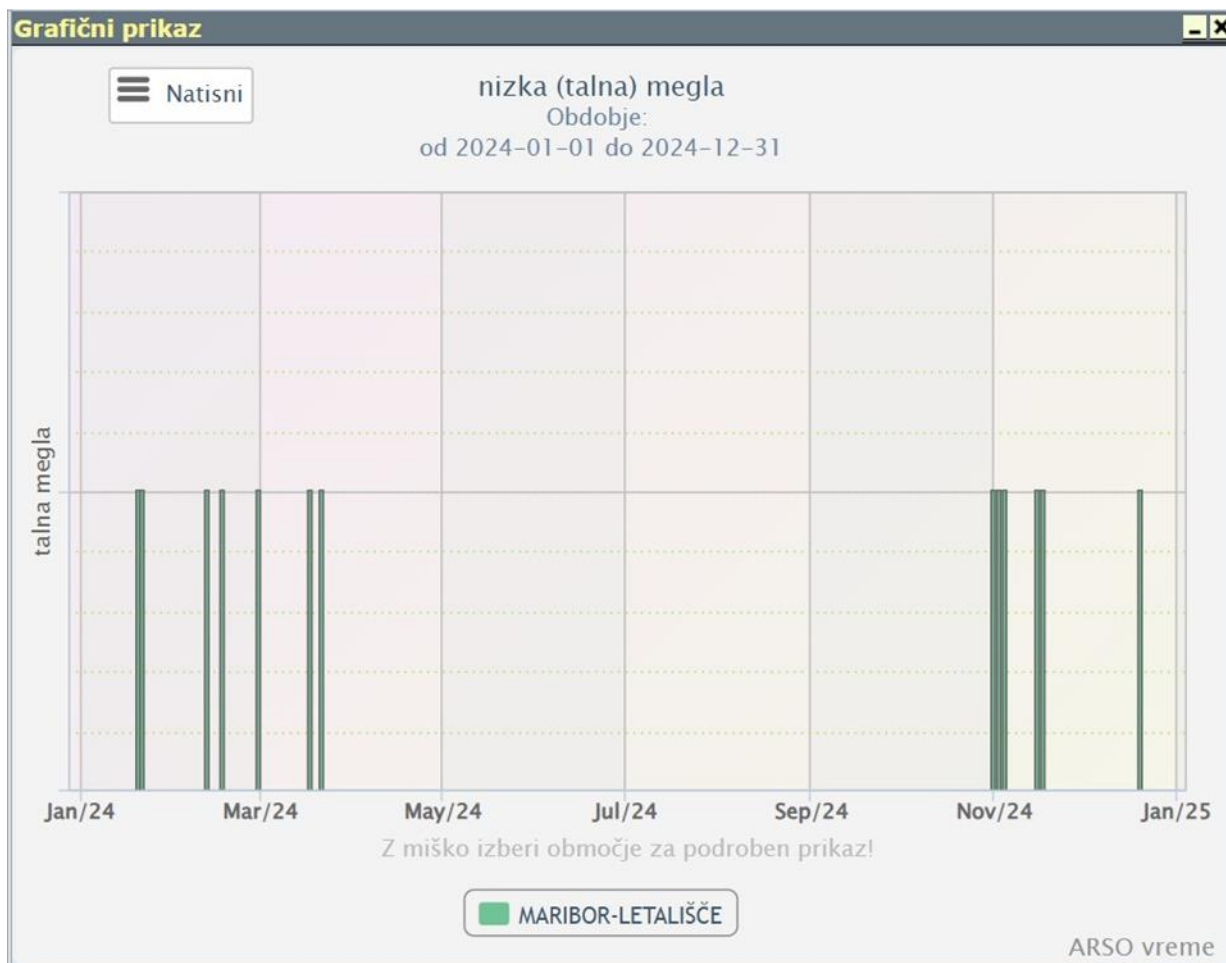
Grafični prikaz

Natisni

nizka (talna) megla
Obdobje:
od 2024-01-01 do 2024-12-31

talna megla

Jan/24
Mar/24
May/24
Jul/24
Sep/24
Nov/24
Jan/25

Z miško izberi območje za podroben prikaz!

MARIBOR-LETALIŠČE

ARSO vreme